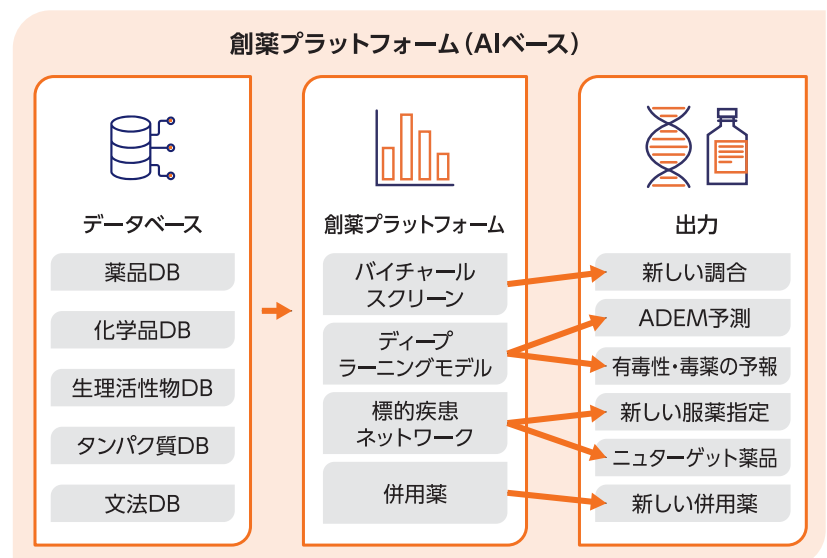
創薬プラットフォーム（AIベース）

データベース

薬品DB

化学品DB

生理活性物DB

タンパク質DB

文法DB

創薬プラットフォーム

バイチャール スクリーン

ディープ ラーニングモデル

標的疾患 ネットワーク

併用薬

出力

新しい調合

ADEM予測

有毒性・毒薬の予報

新しい服薬指定

ニューターゲット薬品

新しい併用薬